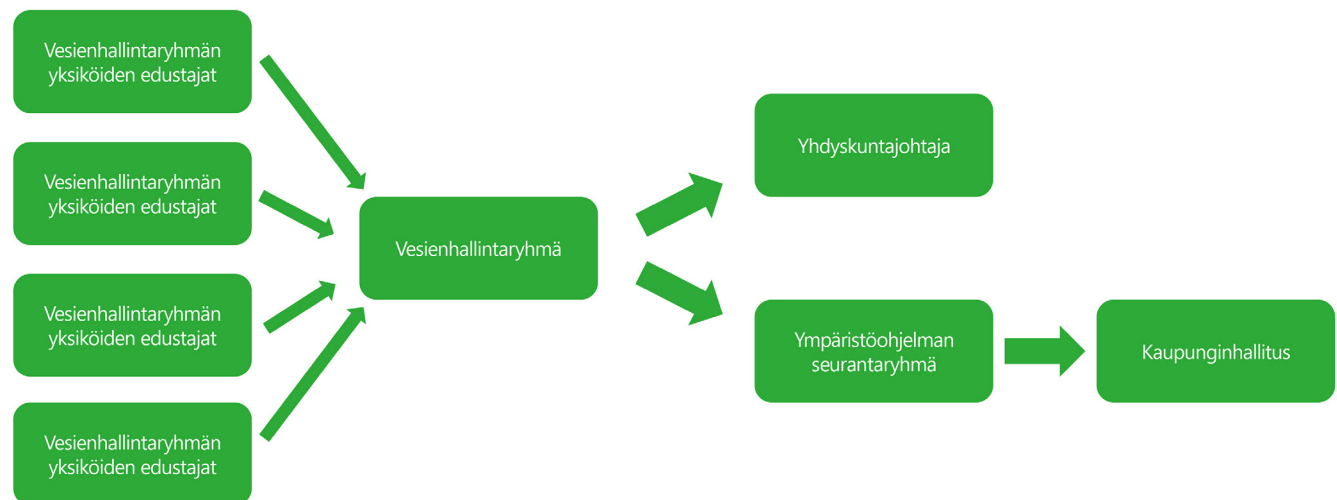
Vesienhallintaryhmän yksiköiden edustajat

Vesienhallintaryhmän yksiköiden edustajat

Vesienhallintaryhmän yksiköiden edustajat

Vesienhallintaryhmän yksiköiden edustajat

Vesienhallintaryhmä

Yhdyskuntajohtaja

Ympäristöohjelman seurantaryhmä

Kaupunginhallitus